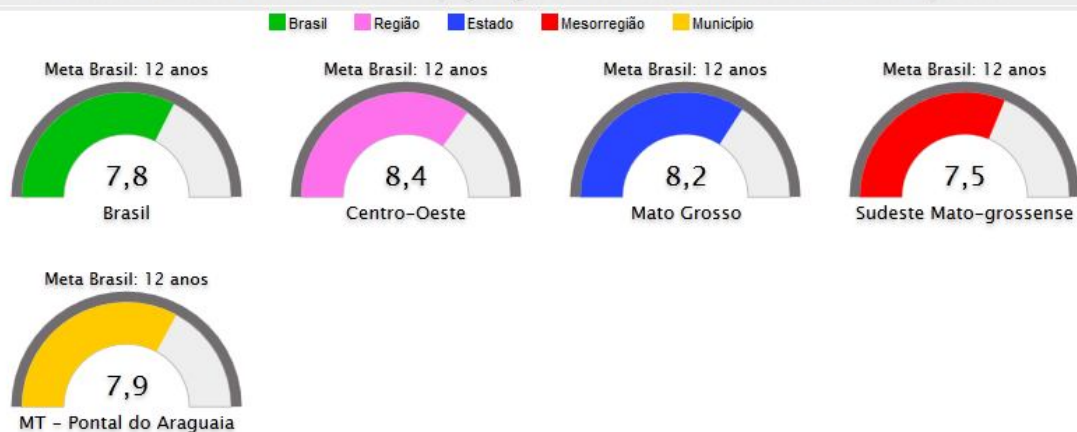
Brasil Região Estado Mesorregião Município

Meta Brasil: 12 anos
7,8
Brasil

Meta Brasil: 12 anos
8,4
Centro-Oeste

Meta Brasil: 12 anos
8,2
Mato Grosso

Meta Brasil: 12 anos
7,5
Sudeste Mato-grossense

Meta Brasil: 12 anos
7,9
MT - Pontal do Araguaia